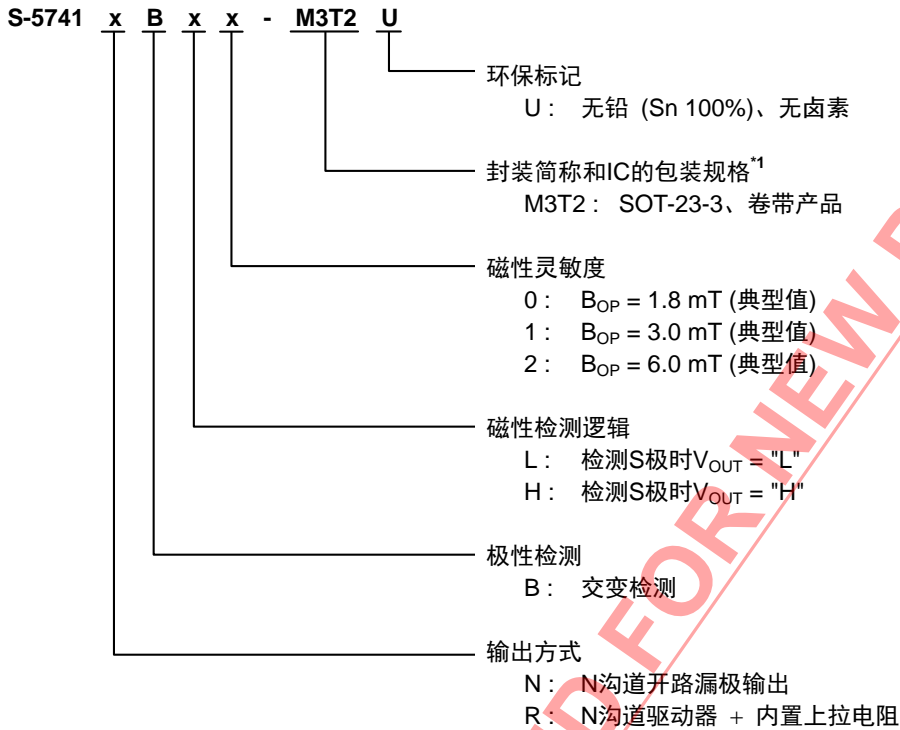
S-5741 x B x x - M3T2 U

环保标记
U： 无铅 (Sn 100%)、无卤素

封装简称和IC的包装规格$^{*1}$
M3T2： SOT-23-3、卷带产品

磁性灵敏度
0： $B_{OP}$ = 1.8 mT (典型值)
1： $B_{OP}$ = 3.0 mT (典型值)
2： $B_{OP}$ = 6.0 mT (典型值)

磁性检测逻辑
L： 检测S极时$V_{OUT}$ = "L"
H： 检测S极时$V_{OUT}$ = "H"

极性检测
B： 交变检测

输出方式
N： N沟道开路漏极输出
R： N沟道驱动器 ＋ 内置上拉电阻

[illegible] FOR NEW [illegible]